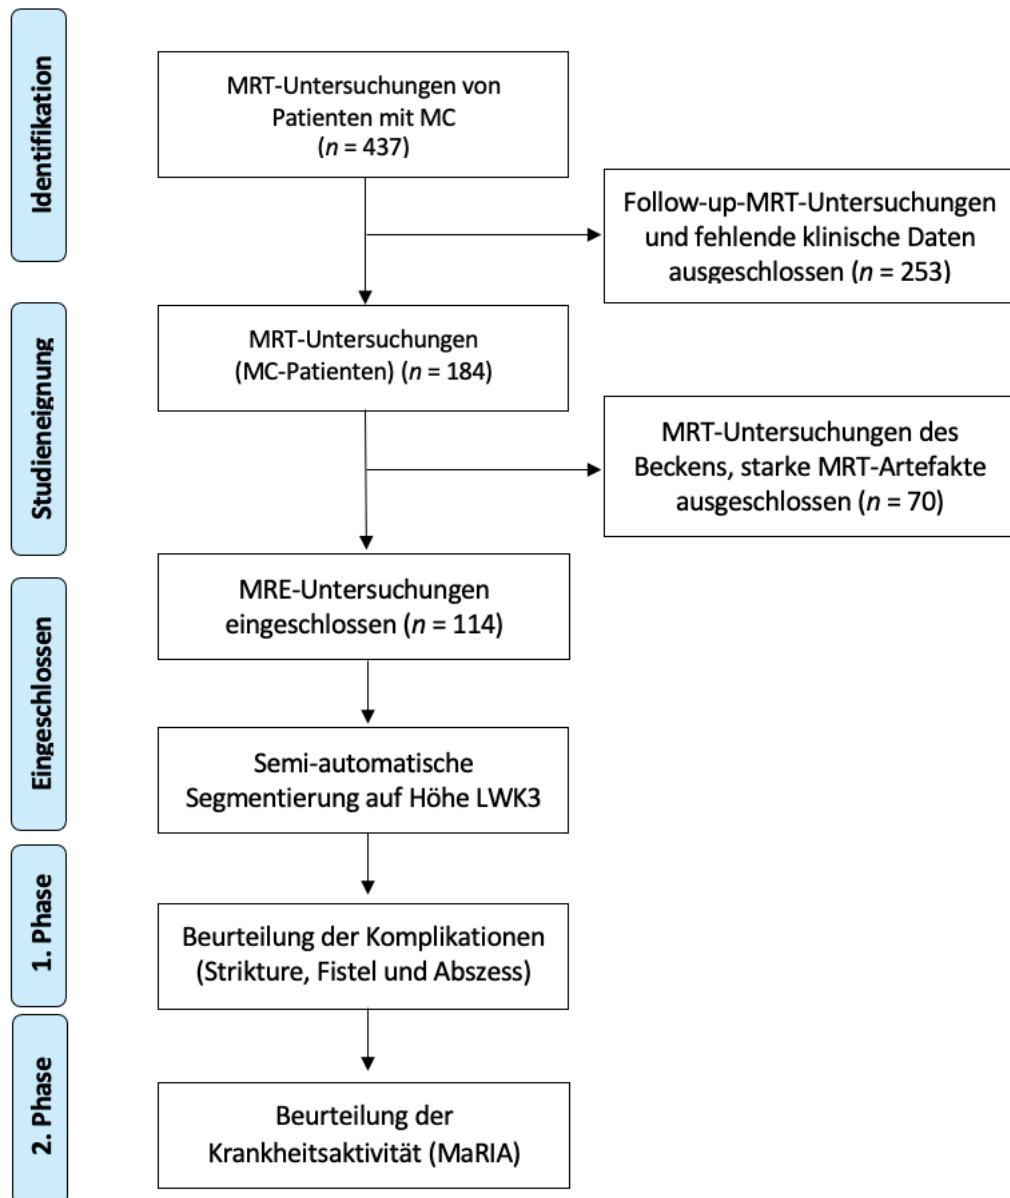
Identifikation

MRT-Untersuchungen von Patienten mit MC ($n$ = 437)

Follow-up-MRT-Untersuchungen und fehlende klinische Daten ausgeschlossen ($n$ = 253)

Studieneignung

MRT-Untersuchungen (MC-Patienten) ($n$ = 184)

MRT-Untersuchungen des Beckens, starke MRT-Artefakte ausgeschlossen ($n$ = 70)

Eingeschlossen

MRE-Untersuchungen eingeschlossen ($n$ = 114)

Semi-automatische Segmentierung auf Höhe LWK3

1. Phase

Beurteilung der Komplikationen (Strikture, Fistel und Abszess)

2. Phase

Beurteilung der Krankheitsaktivität (MaRIA)